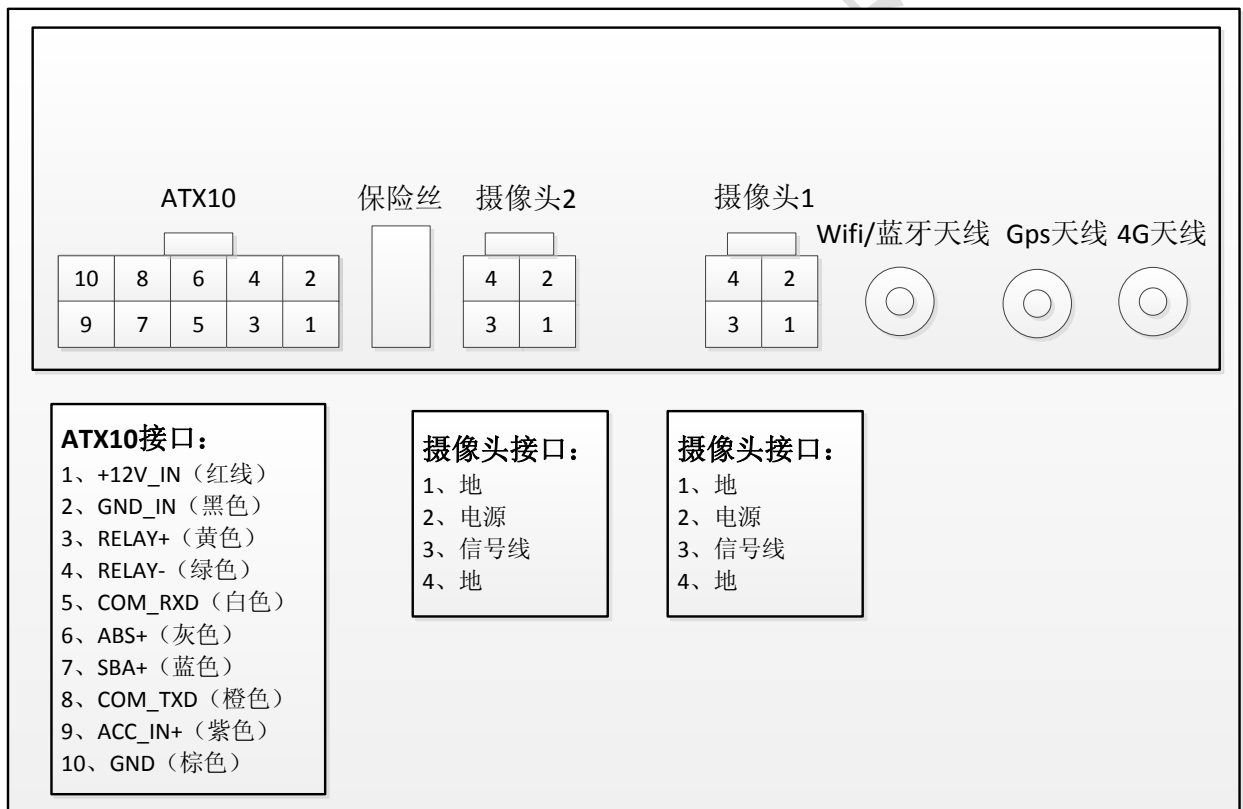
ATX10

| 10 | 8 | 6 | 4 | 2 |
|---|---|---|---|---|
| 9 | 7 | 5 | 3 | 1 |

保险丝

摄像头2

| 4 | 2 |
|---|---|
| 3 | 1 |

摄像头1

| 4 | 2 |
|---|---|
| 3 | 1 |

Wifi/蓝牙天线 Gps天线 4G天线

ATX10接口：
1、+12V_IN（红线）
2、GND_IN（黑色）
3、RELAY+（黄色）
4、RELAY-（绿色）
5、COM_RXD（白色）
6、ABS+（灰色）
7、SBA+（蓝色）
8、COM_TXD（橙色）
9、ACC_IN+（紫色）
10、GND（棕色）

摄像头接口：
1、地
2、电源
3、信号线
4、地

摄像头接口：
1、地
2、电源
3、信号线
4、地